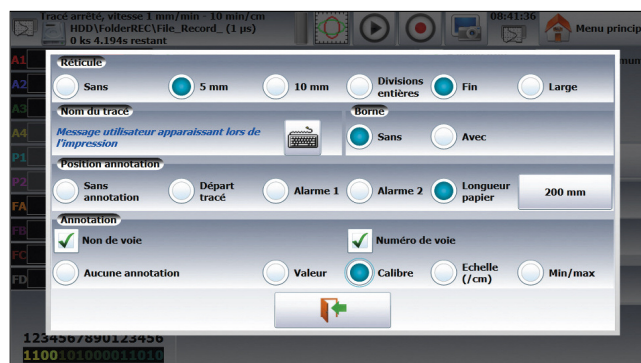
Tracé arrêté, vitesse 1 mm/min - 10 min/cm
HDD\FolderREC\File_Record_ (1 µs)
0 ks 4.194s restant
08:41:36
Menu princip

A1
A2
A3
A4
P1
P2
FA
FB
FC
FD

Réticule
Sans
5 mm
10 mm
Divisions entières
Fin
Large

Nom du tracé
Message utilisateur apparaissant lors de l'impression

Borne
Sans
Avec

Position annotation
Sans annotation
Départ tracé
Alarme 1
Alarme 2
Longueur papier
200 mm

Annotation
Non de voie
Numéro de voie
Aucune annotation
Valeur
Calibre
Echelle (/cm)
Min/max

1234567890123456
1100101000011010